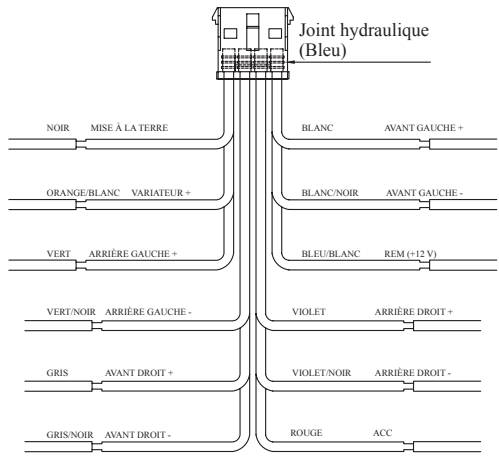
Joint hydraulique (Bleu)

NOIR MISE À LA TERRE

ORANGE/BLANC VARIATEUR +

VERT ARRIÈRE GAUCHE +

VERT/NOIR ARRIÈRE GAUCHE -

GRIS AVANT DROIT +

GRIS/NOIR AVANT DROIT -

BLANC AVANT GAUCHE +

BLANC/NOIR AVANT GAUCHE -

BLEU/BLANC REM (+12 V)

VIOLET ARRIÈRE DROIT +

VIOLET/NOIR ARRIÈRE DROIT -

ROUGE ACC